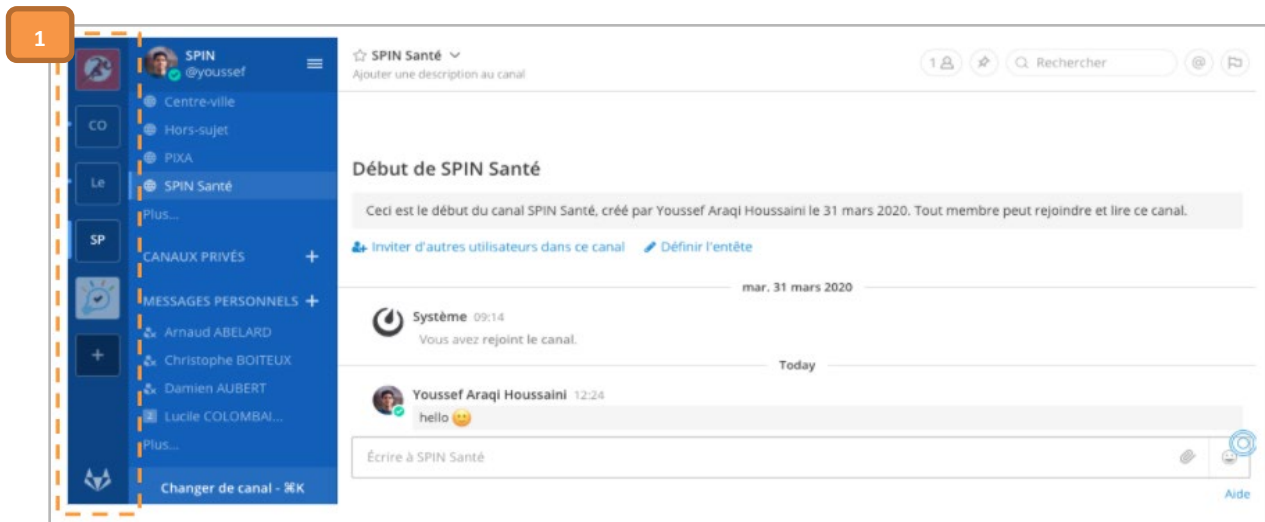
1

CO

Le

SP

+

SPIN
@youssef

Centre-ville
Hors-sujet
PIXA
SPIN Santé
Plus...

CANAUX PRIVÉS +

MESSAGES PERSONNELS +
Arnaud ABELARD
Christophe BOITEUX
Damien AUBERT
Lucile COLOMBAI...
Plus...

Changer de canal - ⌘K

☆ SPIN Santé
Ajouter une description au canal

1 Rechercher

Début de SPIN Santé

Ceci est le début du canal SPIN Santé, créé par Youssef Araqi Houssaini le 31 mars 2020. Tout membre peut rejoindre et lire ce canal.

Inviter d'autres utilisateurs dans ce canal Définir l'entête

mar. 31 mars 2020

Système 09:14
Vous avez rejoint le canal.

Today

Youssef Araqi Houssaini 12:24
hello

Écrire à SPIN Santé

Aide